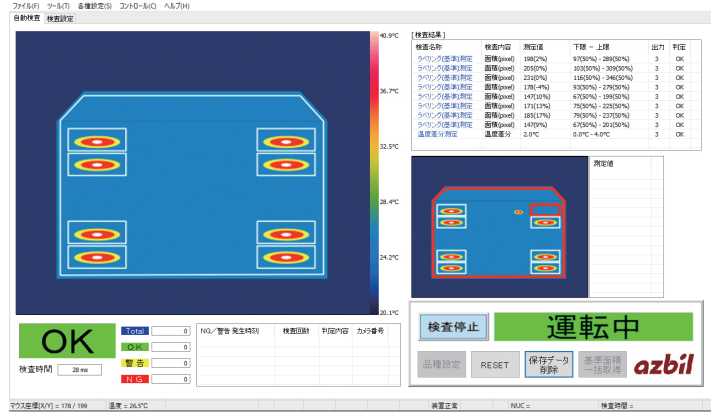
ファイル(F) ツール(T) 各種設定(S) コントロール(C) ヘルプ(H)

自動検査 検査設定

40.9°C
36.7°C
32.5°C
28.4°C
24.2°C
20.1°C

[検査結果]

| 検査名称 | 検査内容 | 測定値 | 下限 ～ 上限 | 出力 | 判定 |
|---|---|---|---|---|---|
| ラベリング(基準)判定 | 面積(pixel) | 198(2%) | 97(50%) - 289(50%) | 3 | OK |
| ラベリング(基準)判定 | 面積(pixel) | 205(0%) | 103(50%) - 309(50%) | 3 | OK |
| ラベリング(基準)判定 | 面積(pixel) | 231(0%) | 116(50%) - 346(50%) | 3 | OK |
| ラベリング(基準)判定 | 面積(pixel) | 178(-4%) | 93(50%) - 279(50%) | 3 | OK |
| ラベリング(基準)判定 | 面積(pixel) | 147(10%) | 67(50%) - 199(50%) | 3 | OK |
| ラベリング(基準)判定 | 面積(pixel) | 171(13%) | 75(50%) - 225(50%) | 3 | OK |
| ラベリング(基準)判定 | 面積(pixel) | 185(17%) | 79(50%) - 237(50%) | 3 | OK |
| ラベリング(基準)判定 | 面積(pixel) | 147(9%) | 67(50%) - 201(50%) | 3 | OK |
| 温度差分判定 | 温度差分 | 2.0°C | 0.0°C - 4.0°C | 3 | OK |

測定値

OK

検査時間 28 ms

Total 0
OK 0
警告 0
NG 0

NG／警告 発生時刻 | 検査回数 | 判定内容 | カメラ番号

検査停止

運転中

品種設定 RESET 保存データ削除 基準画像一括取得

azbil

マウス座標[X/Y] = 178 / 199 温度 = 26.5°C 装置正常 NUC = 検査時間 =